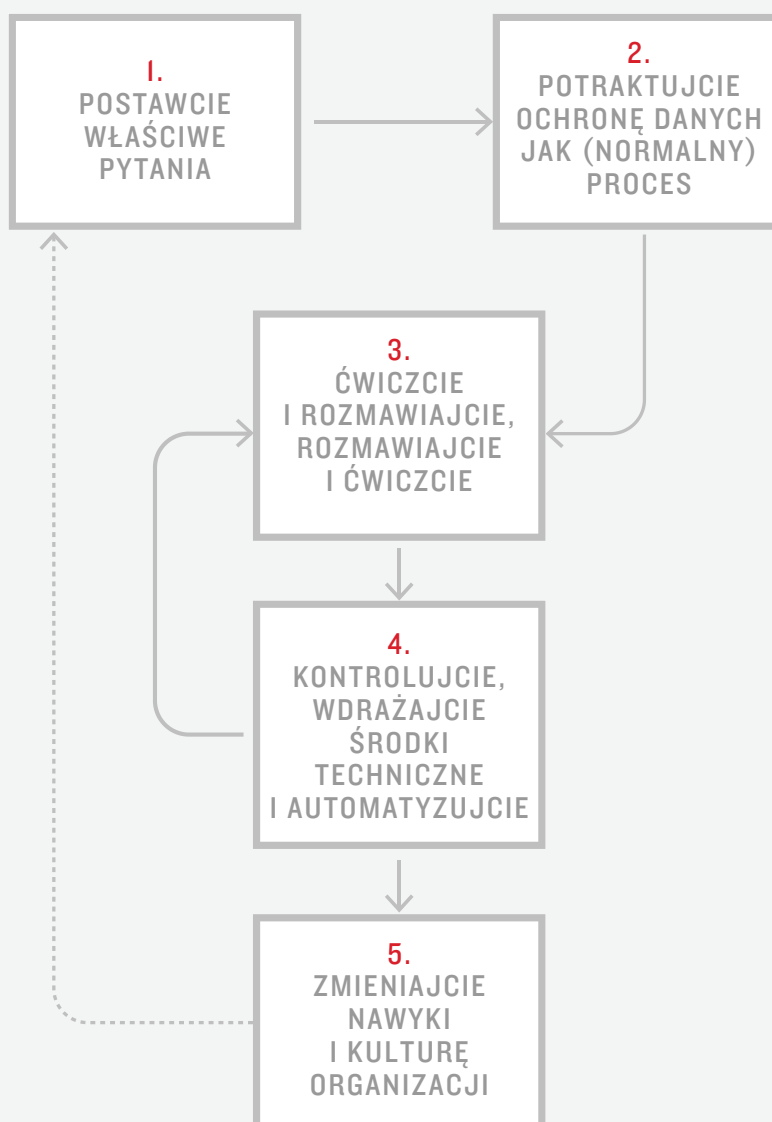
1.
POSTAWCIE WŁAŚCIWE PYTANIA

2.
POTRAKTUJCIE OCHRONĘ DANYCH JAK (NORMALNY) PROCES

3.
ĆWICZCIE I ROZMAWIAJCIE, ROZMAWIAJCIE I ĆWICZCIE

4.
KONTROLUJCIE, WDRAŻAJCIE ŚRODKI TECHNICZNE I AUTOMATYZUJCIE

5.
ZMIENIAJCIE NAWYKI I KULTURĘ ORGANIZACJI